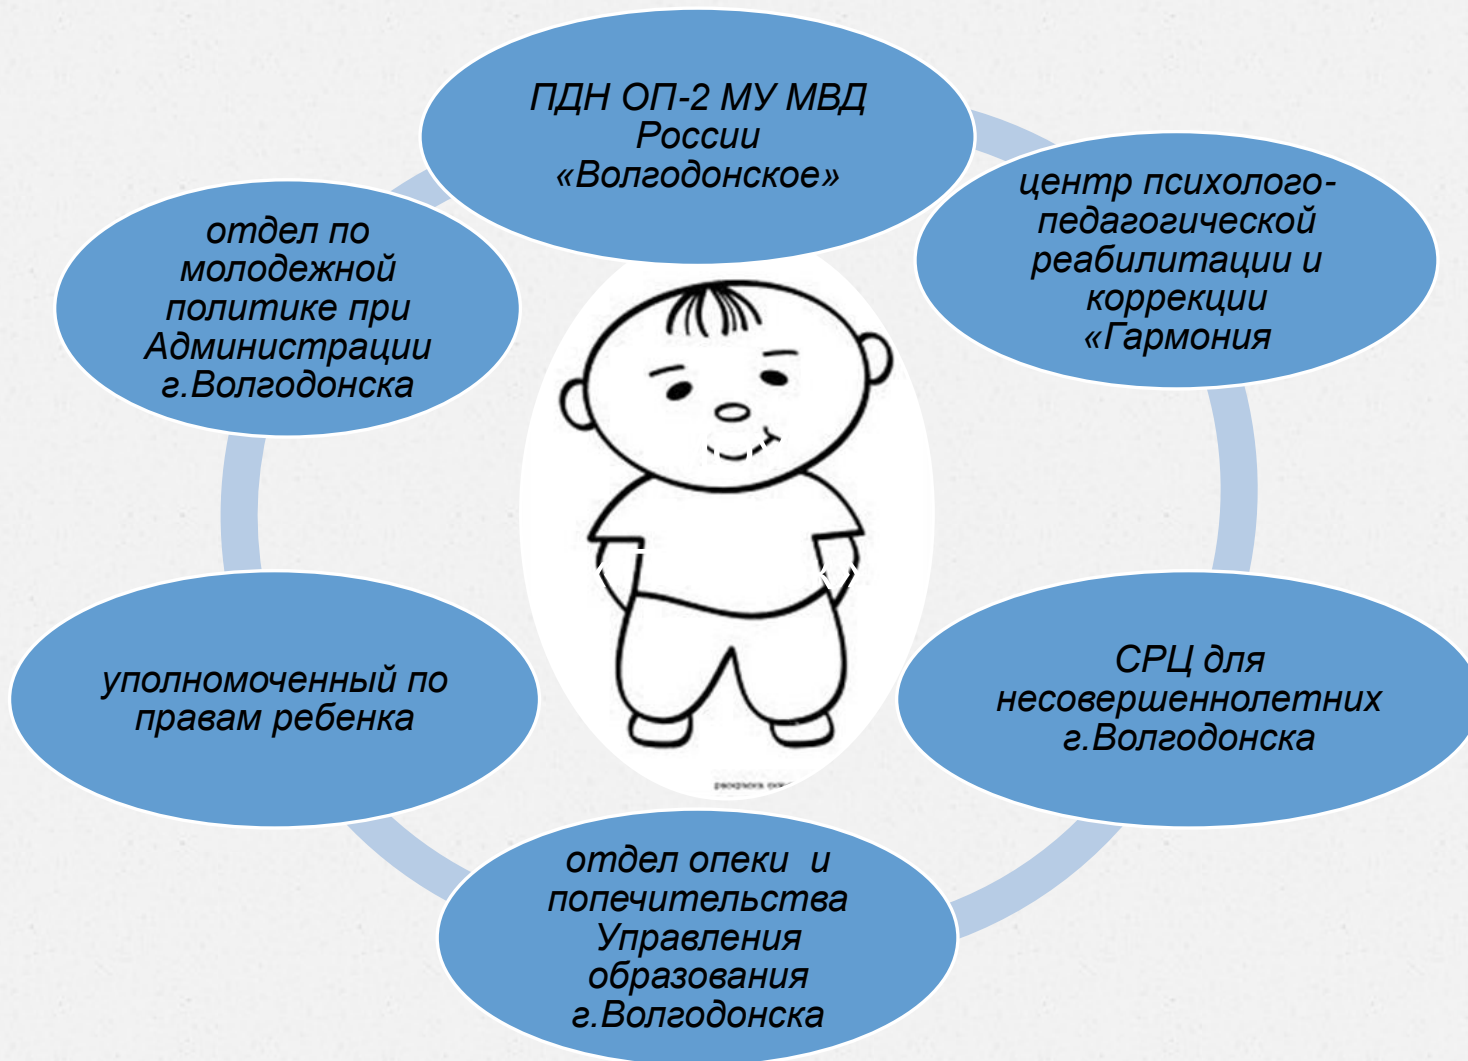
ПДН ОП-2 МУ МВД России «Волгодонское»

центр психолого-педагогической реабилитации и коррекции «Гармония

СРЦ для несовершеннолетних г.Волгодонска

отдел опеки и попечительства Управления образования г.Волгодонска

уполномоченный по правам ребенка

отдел по молодежной политике при Администрации г.Волгодонска